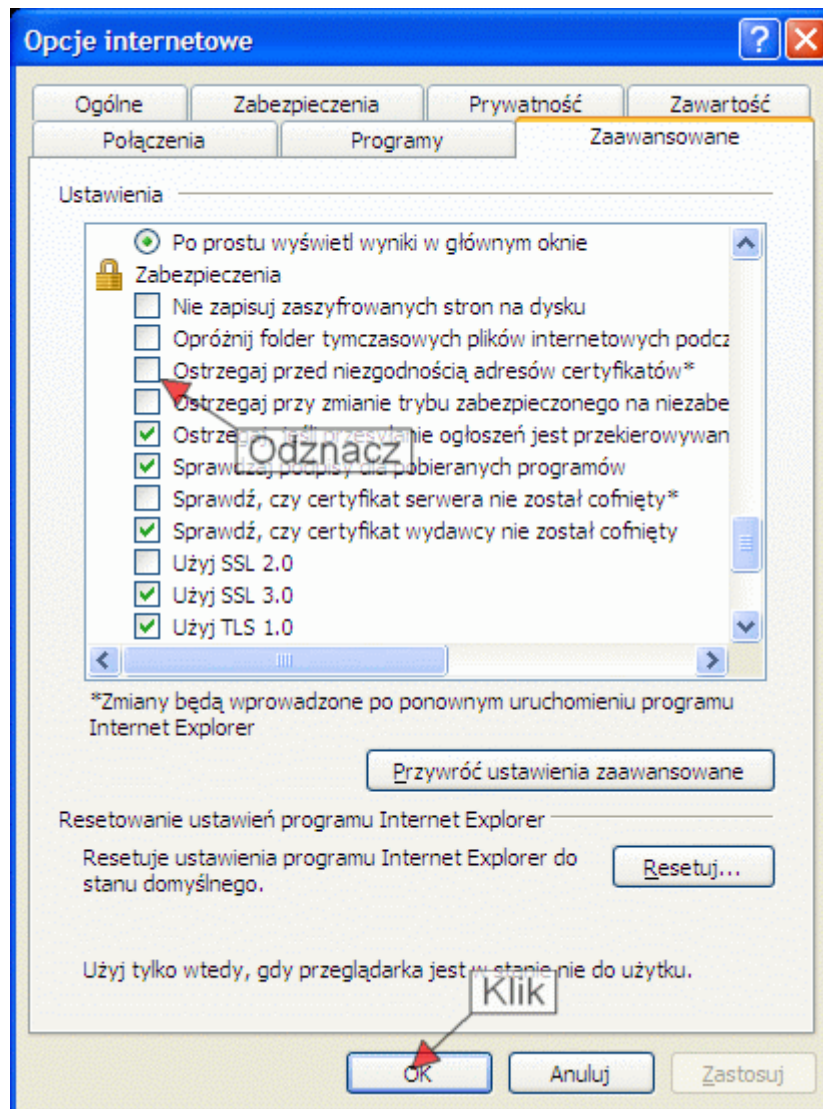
Opcje internetowe

Ogólne | Zabezpieczenia | Prywatność | Zawartość
Połączenia | Programy | Zaawansowane

Ustawienia

Po prostu wyświetl wyniki w głównym oknie
Zabezpieczenia
Nie zapisuj zaszyfrowanych stron na dysku
Opróżnij folder tymczasowych plików internetowych podcz
Ostrzegaj przed niezgodnością adresów certyfikatów*
Ostrzegaj przy zmianie trybu zabezpieczonego na niezabe
Ostrzegaj, jeśli przesyłanie ogłoszeń jest przekierowywan
Sprawdzaj podpisy dla pobieranych programów
Sprawdź, czy certyfikat serwera nie został cofnięty*
Sprawdź, czy certyfikat wydawcy nie został cofnięty
Użyj SSL 2.0
Użyj SSL 3.0
Użyj TLS 1.0

Odznacz

*Zmiany będą wprowadzone po ponownym uruchomieniu programu Internet Explorer

Przywróć ustawienia zaawansowane

Resetowanie ustawień programu Internet Explorer

Resetuje ustawienia programu Internet Explorer do stanu domyślnego.

Resetuj...

Użyj tylko wtedy, gdy przeglądarka jest w stanie nie do użytku.

Klik

OK
Anuluj
Zastosuj